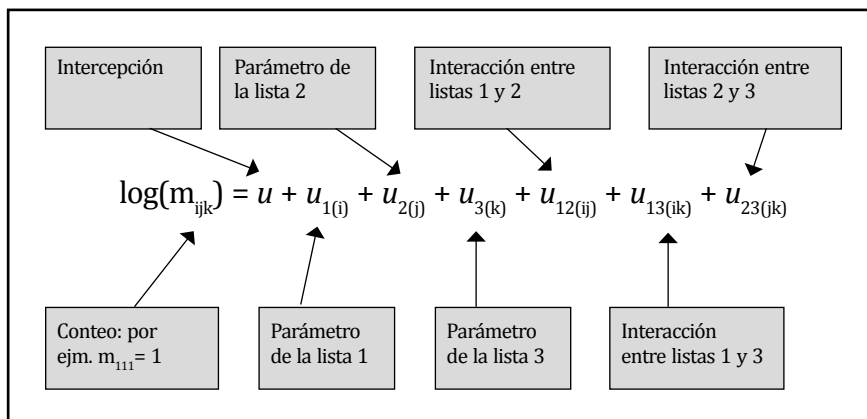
Intercepción

Parámetro de la lista 2

Interacción entre listas 1 y 2

Interacción entre listas 2 y 3

$\log(m_{ijk}) = u + u_{1(i)} + u_{2(j)} + u_{3(k)} + u_{12(ij)} + u_{13(ik)} + u_{23(jk)}$

Conteo: por ejm. $m_{111} = 1$

Parámetro de la lista 1

Parámetro de la lista 3

Interacción entre listas 1 y 3